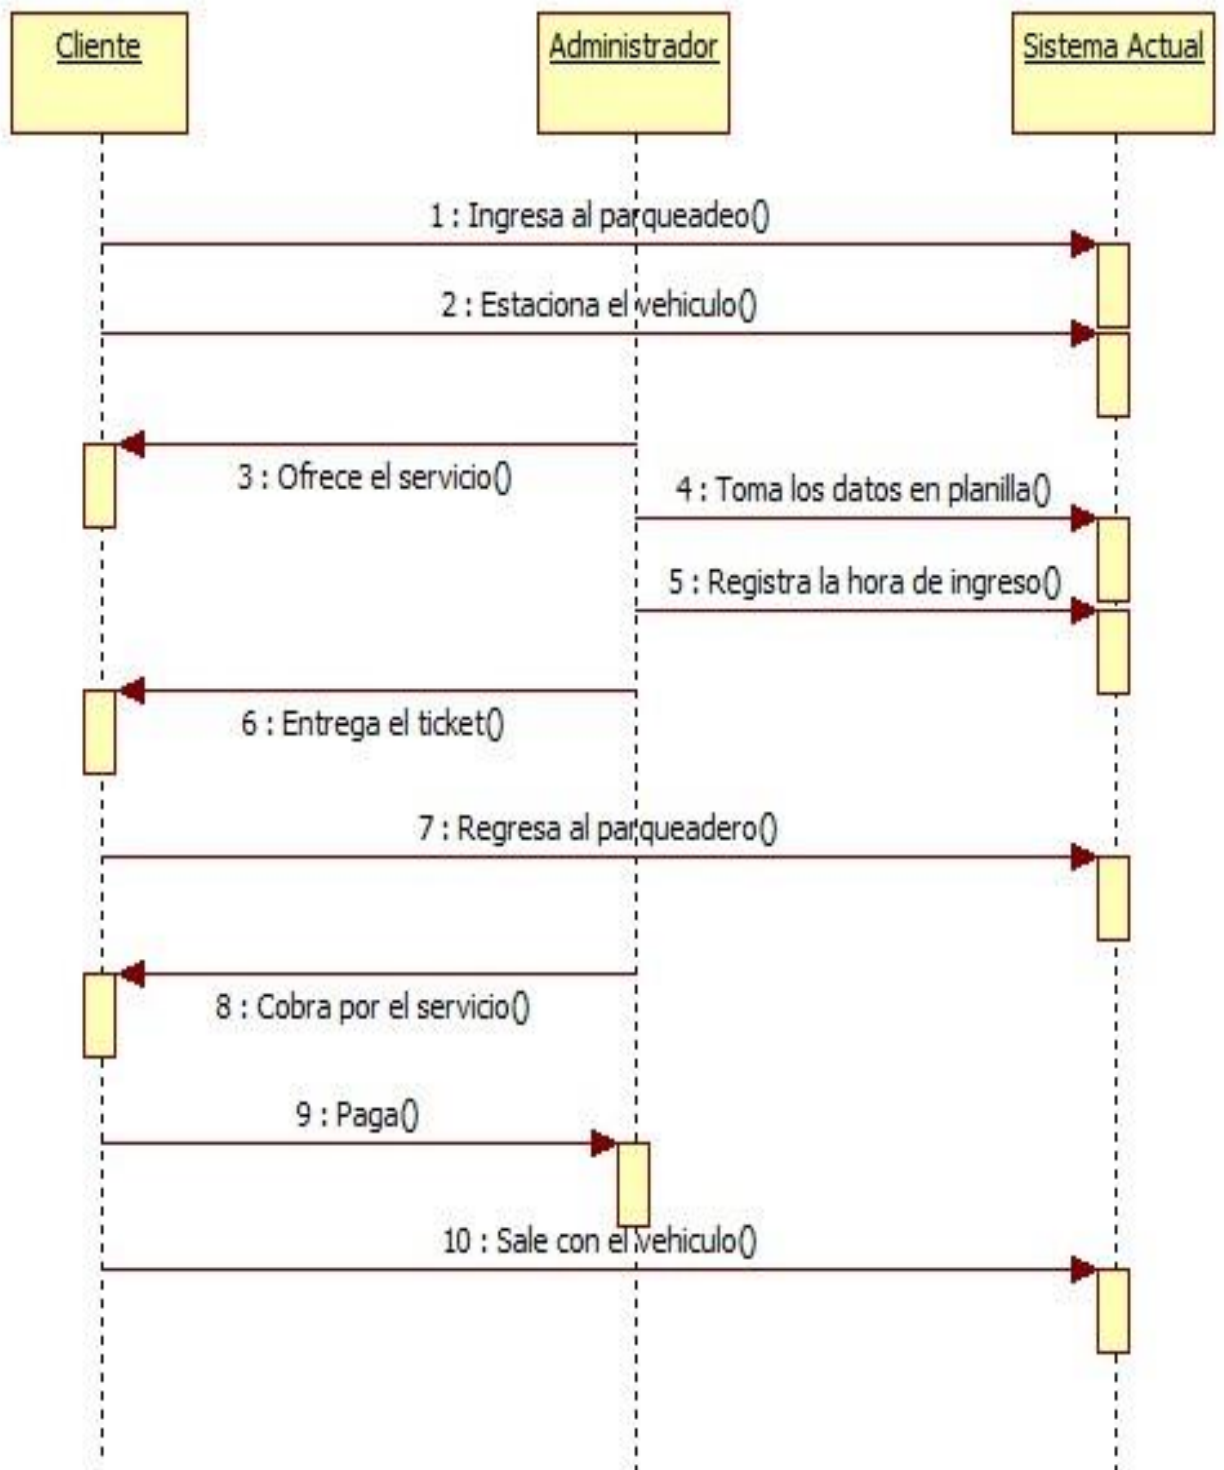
Cliente

Administrador

Sistema Actual

1 : Ingresa al parqueadeo()

2 : Estaciona el vehiculo()

3 : Ofrece el servicio()

4 : Toma los datos en planilla()

5 : Registra la hora de ingreso()

6 : Entrega el ticket()

7 : Regresa al parqueadero()

8 : Cobra por el servicio()

9 : Paga()

10 : Sale con el vehiculo()